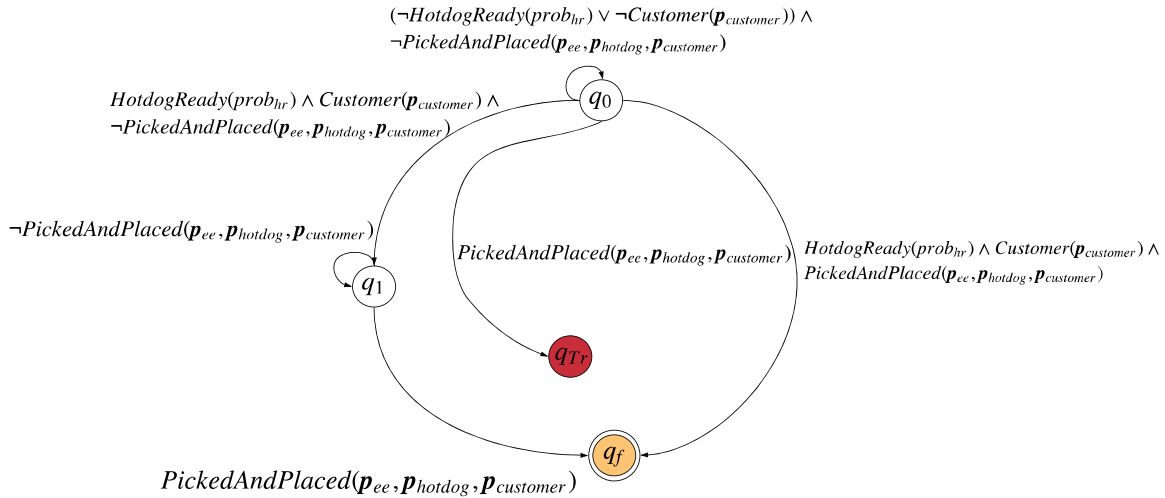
$(\neg HotdogReady(prob_{hr}) \vee \neg Customer(\boldsymbol{p}_{customer})) \wedge$
$\neg PickedAndPlaced(\boldsymbol{p}_{ee}, \boldsymbol{p}_{hotdog}, \boldsymbol{p}_{customer})$

$HotdogReady(prob_{hr}) \wedge Customer(\boldsymbol{p}_{customer}) \wedge$
$\neg PickedAndPlaced(\boldsymbol{p}_{ee}, \boldsymbol{p}_{hotdog}, \boldsymbol{p}_{customer})$

$q_0$

$\neg PickedAndPlaced(\boldsymbol{p}_{ee}, \boldsymbol{p}_{hotdog}, \boldsymbol{p}_{customer})$

$PickedAndPlaced(\boldsymbol{p}_{ee}, \boldsymbol{p}_{hotdog}, \boldsymbol{p}_{customer})$

$HotdogReady(prob_{hr}) \wedge Customer(\boldsymbol{p}_{customer}) \wedge$
$PickedAndPlaced(\boldsymbol{p}_{ee}, \boldsymbol{p}_{hotdog}, \boldsymbol{p}_{customer})$

$q_1$

$q_{Tr}$

$q_f$

$PickedAndPlaced(\boldsymbol{p}_{ee}, \boldsymbol{p}_{hotdog}, \boldsymbol{p}_{customer})$